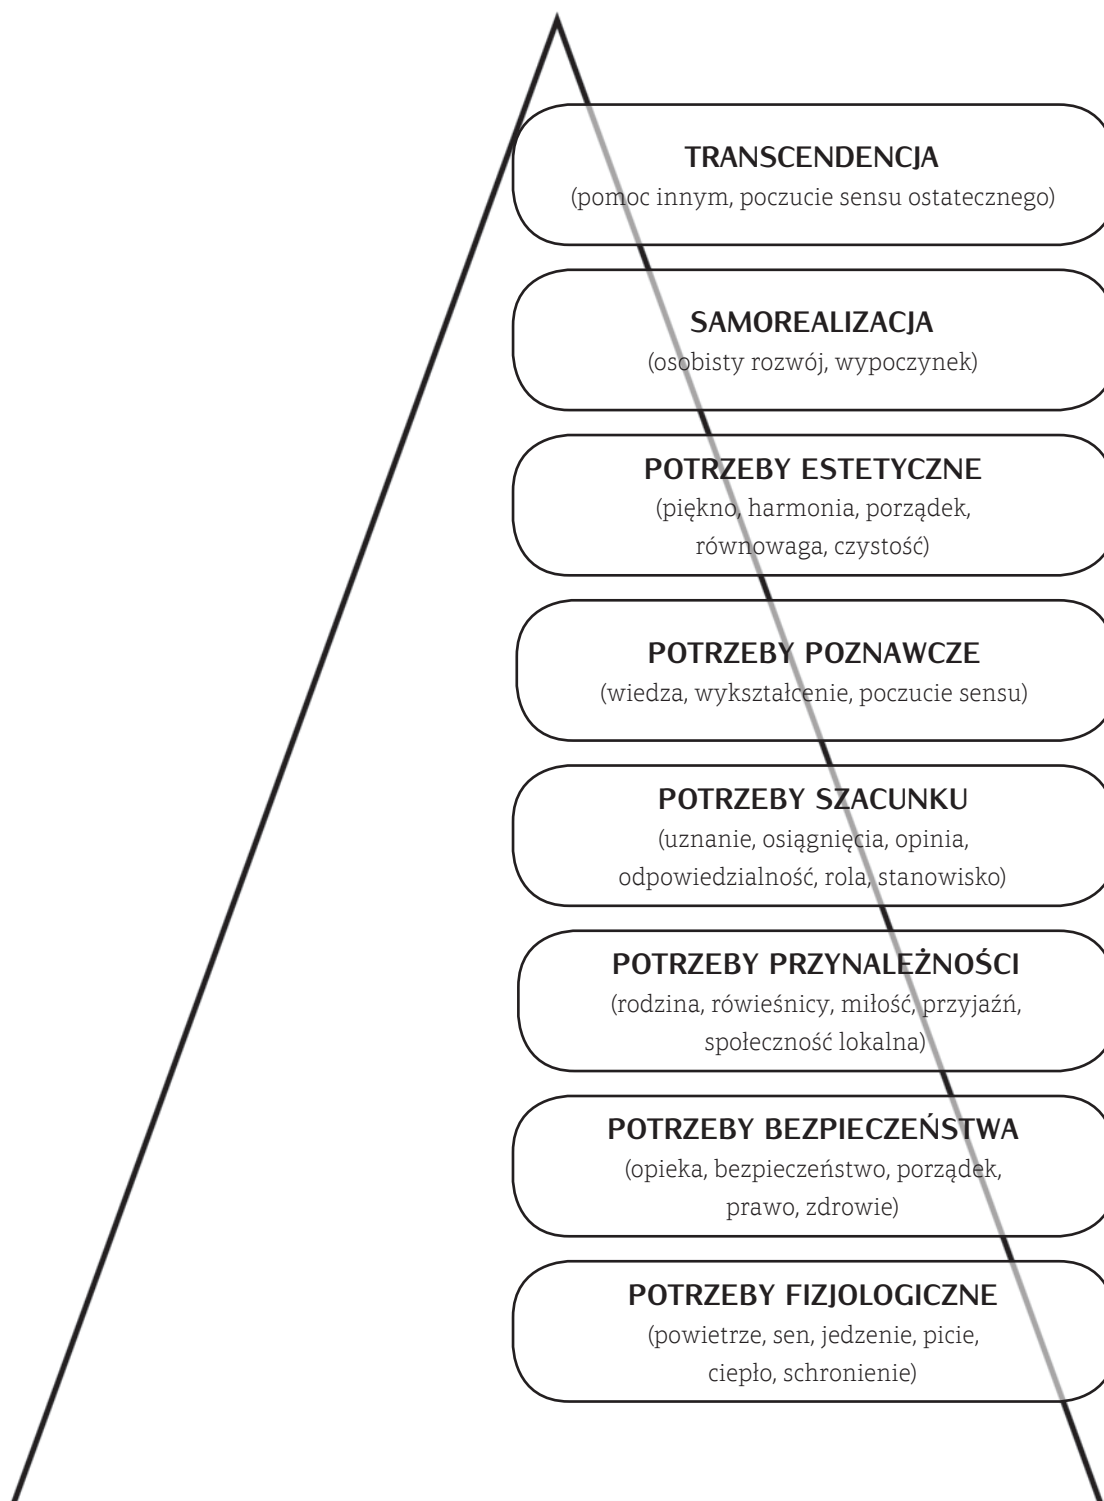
TRANSCENDENCJA
(pomoc innym, poczucie sensu ostatecznego)

SAMOREALIZACJA
(osobisty rozwój, wypoczynek)

POTRZEBY ESTETYCZNE
(piękno, harmonia, porządek, równowaga, czystość)

POTRZEBY POZNAWCZE
(wiedza, wykształcenie, poczucie sensu)

POTRZEBY SZACUNKU
(uznanie, osiągnięcia, opinia, odpowiedzialność, rola, stanowisko)

POTRZEBY PRZYNALEŻNOŚCI
(rodzina, rówieśnicy, miłość, przyjaźń, społeczność lokalna)

POTRZEBY BEZPIECZEŃSTWA
(opieka, bezpieczeństwo, porządek, prawo, zdrowie)

POTRZEBY FIZJOLOGICZNE
(powietrze, sen, jedzenie, picie, ciepło, schronienie)